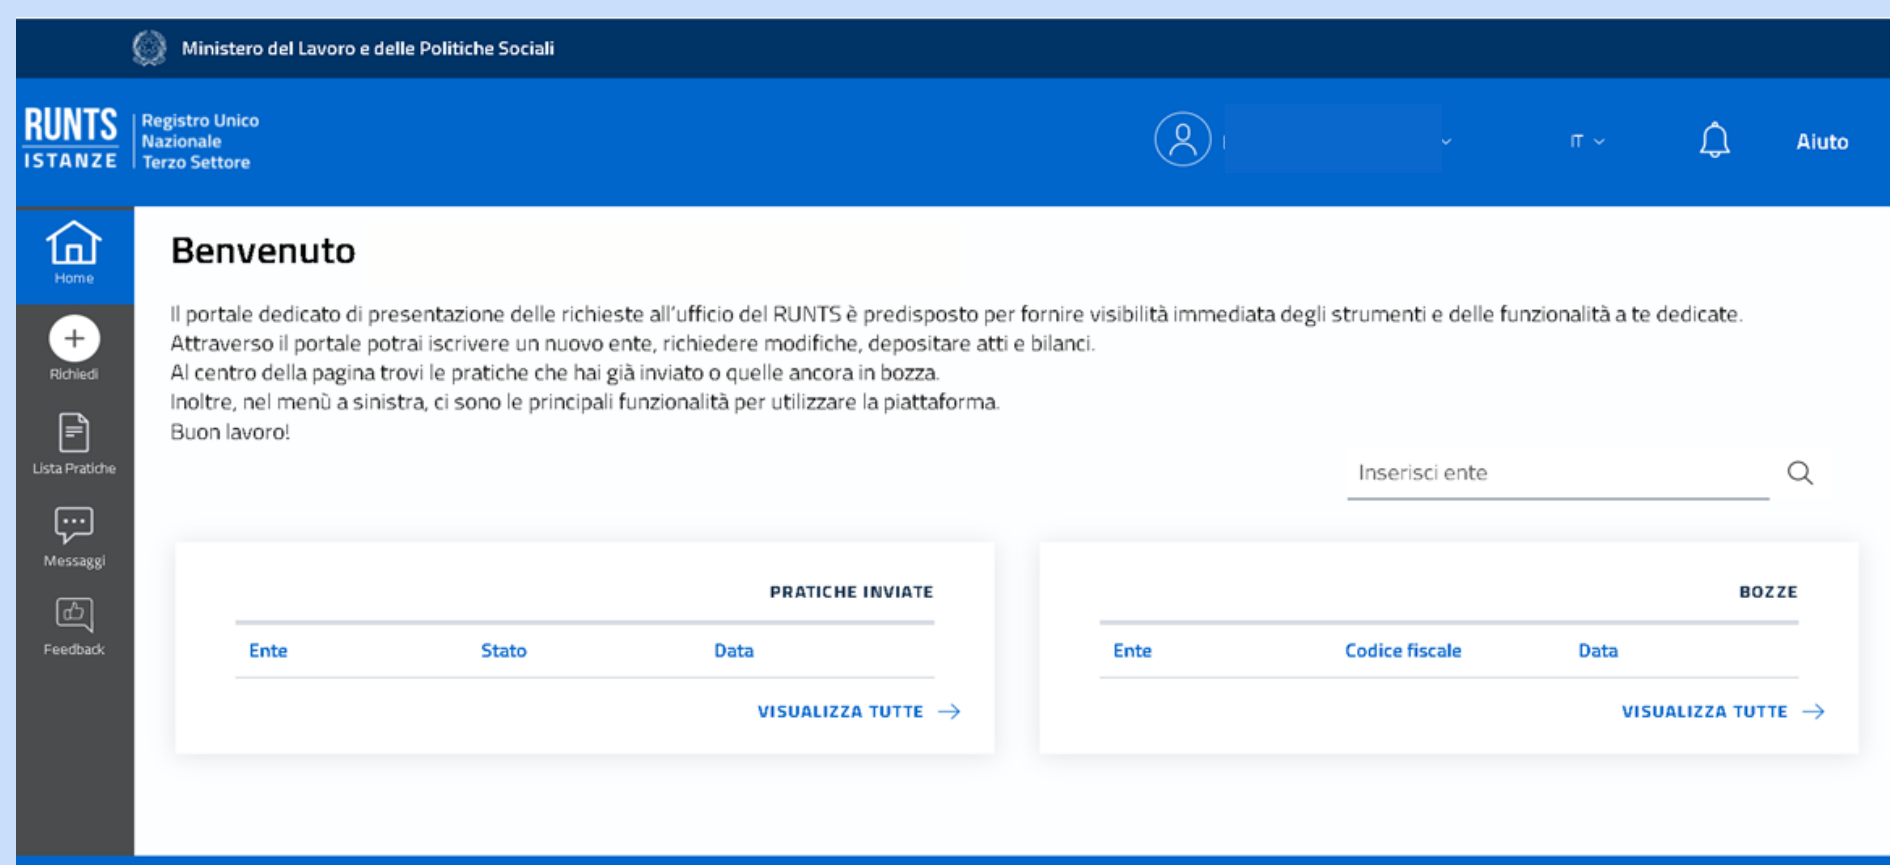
Ministero del Lavoro e delle Politiche Sociali

RUNTS ISTANZE Registro Unico Nazionale Terzo Settore

IT

Aiuto

Home

Richiedi

Lista Pratiche

Messaggi

Feedback

Benvenuto

Il portale dedicato di presentazione delle richieste all'ufficio del RUNTS è predisposto per fornire visibilità immediata degli strumenti e delle funzionalità a te dedicate.
Attraverso il portale potrai iscrivere un nuovo ente, richiedere modifiche, depositare atti e bilanci.
Al centro della pagina trovi le pratiche che hai già inviato o quelle ancora in bozza.
Inoltre, nel menù a sinistra, ci sono le principali funzionalità per utilizzare la piattaforma.
Buon lavoro!

Inserisci ente

PRATICHE INVIATE

| Ente | Stato | Data |
|---|---|---|

VISUALIZZA TUTTE

BOZZE

| Ente | Codice fiscale | Data |
|---|---|---|

VISUALIZZA TUTTE